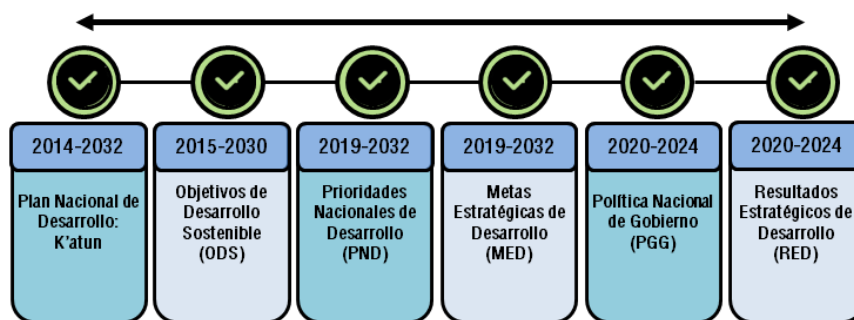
2014-2032

Plan Nacional de Desarrollo: K'atun

2015-2030

Objetivos de Desarrollo Sostenible (ODS)

2019-2032

Prioridades Nacionales de Desarrollo (PND)

2019-2032

Metas Estratégicas de Desarrollo (MED)

2020-2024

Política Nacional de Gobierno (PGG)

2020-2024

Resultados Estratégicos de Desarrollo (RED)